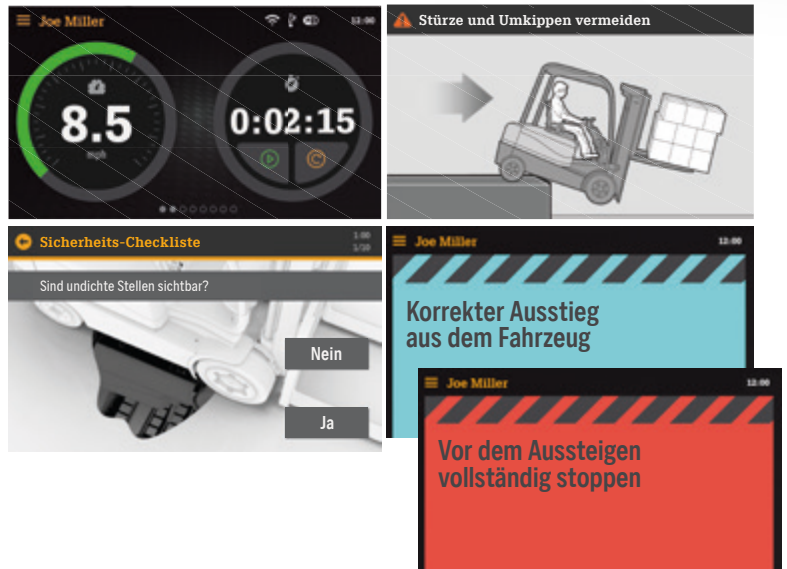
Joe Miller 12:00

8.5
mph

0:02:15

Stürze und Umkippen vermeiden

Sicherheits-Checkliste 1:00 1/10

Sind undichte Stellen sichtbar?

Nein

Ja

Joe Miller 12:00

Korrekter Ausstieg aus dem Fahrzeug

Joe Miller 12:00

Vor dem Aussteigen vollständig stoppen